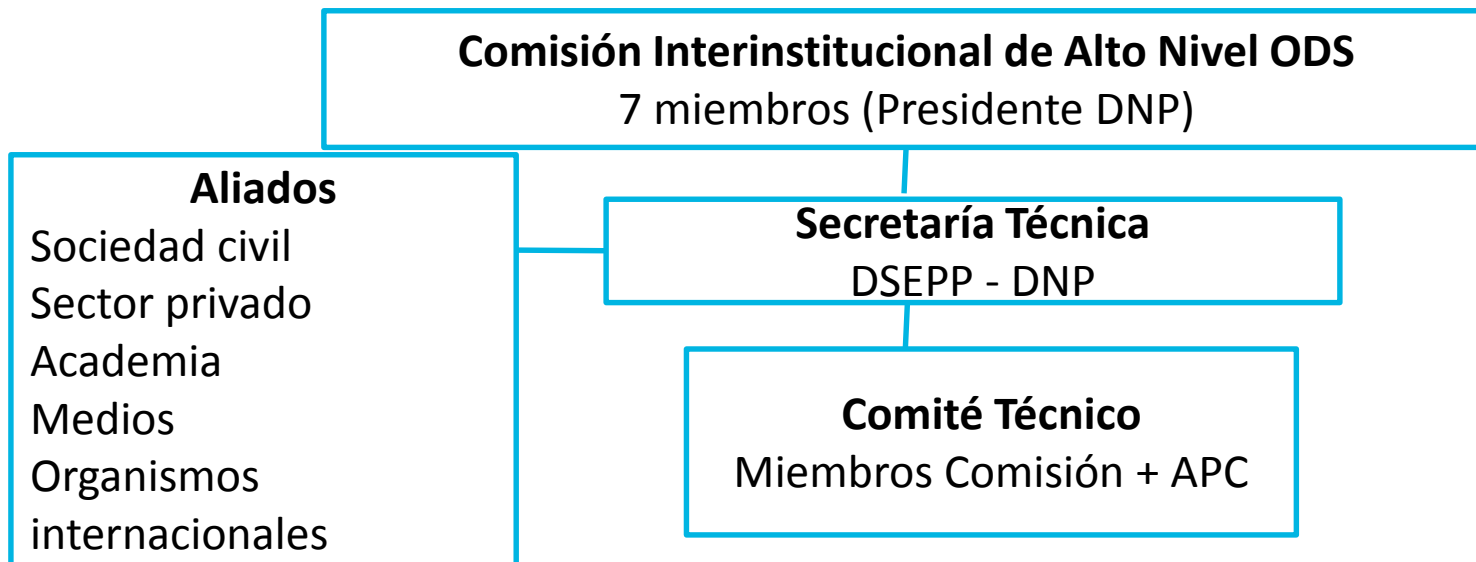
Comisión Interinstitucional de Alto Nivel ODS
7 miembros (Presidente DNP)

Aliados
Sociedad civil
Sector privado
Academia
Medios
Organismos internacionales

Secretaría Técnica
DSEPP - DNP

Comité Técnico
Miembros Comisión + APC